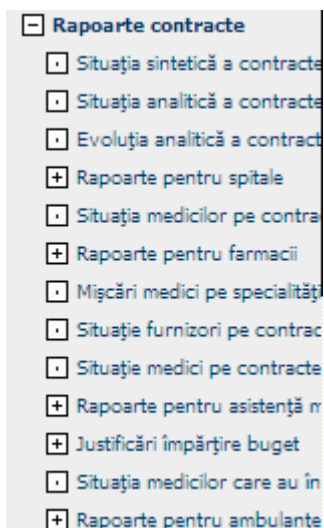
Rapoarte contracte
Situaţia sintetică a contracte
Situaţia analitică a contracte
Evoluţia analitică a contract
Rapoarte pentru spitale
Situaţia medicilor pe contra
Rapoarte pentru farmacii
Mişcări medici pe specialităţi
Situaţie furnizori pe contrac
Situaţie medici pe contracte
Rapoarte pentru asistenţă m
Justificări împărţire buget
Situaţia medicilor care au în
Rapoarte pentru ambulante